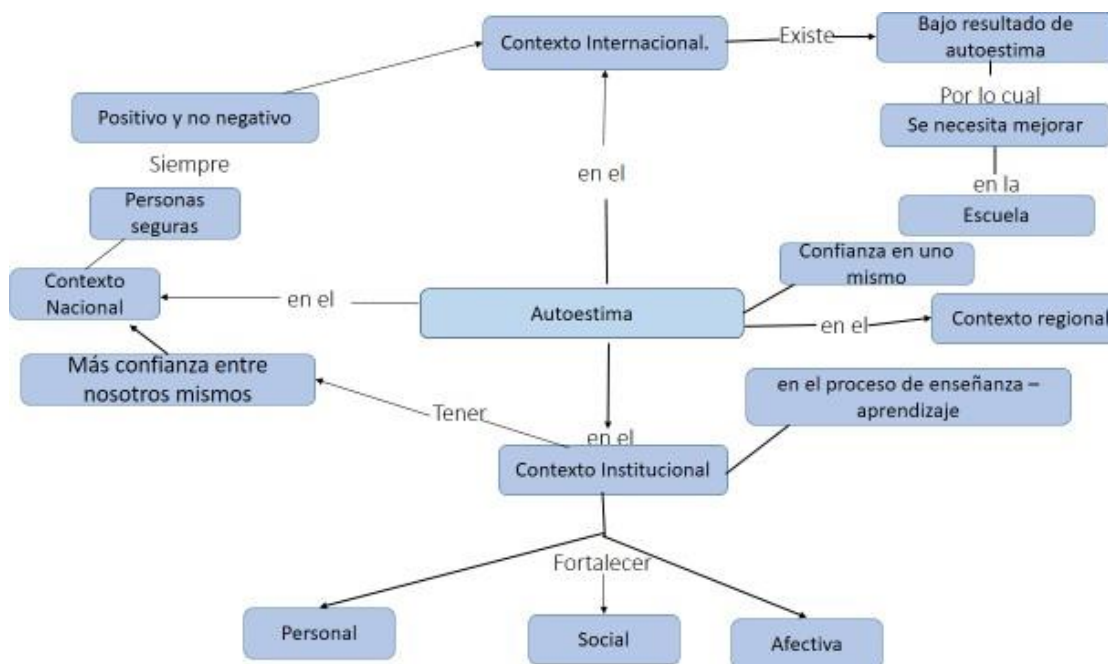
Contexto Internacional.

Existe

Bajo resultado de autoestima

Por lo cual

Se necesita mejorar

en la

Escuela

Positivo y no negativo

Siempre

Personas seguras

Contexto Nacional

en el

en el

Autoestima

Confianza en uno mismo

en el

Contexto regional

Más confianza entre nosotros mismos

Tener

en el

en el proceso de enseñanza – aprendizaje

Contexto Institucional

Fortalecer

Personal

Social

Afectiva